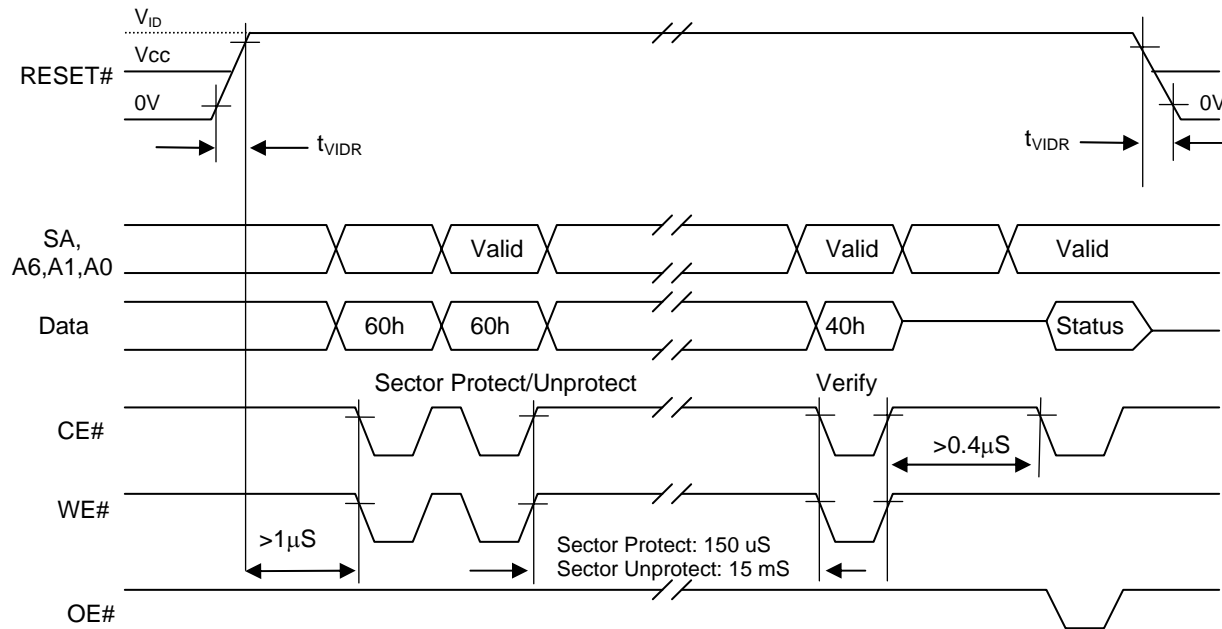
$V_{ID}$
Vcc
RESET#
0V
$t_{VIDR}$
$t_{VIDR}$
0V
SA, A6,A1,A0
Valid
Valid
Valid
Data
60h
60h
40h
Status
Sector Protect/Unprotect
Verify
CE#
>0.4μS
WE#
>1μS
Sector Protect: 150 uS
Sector Unprotect: 15 mS
OE#